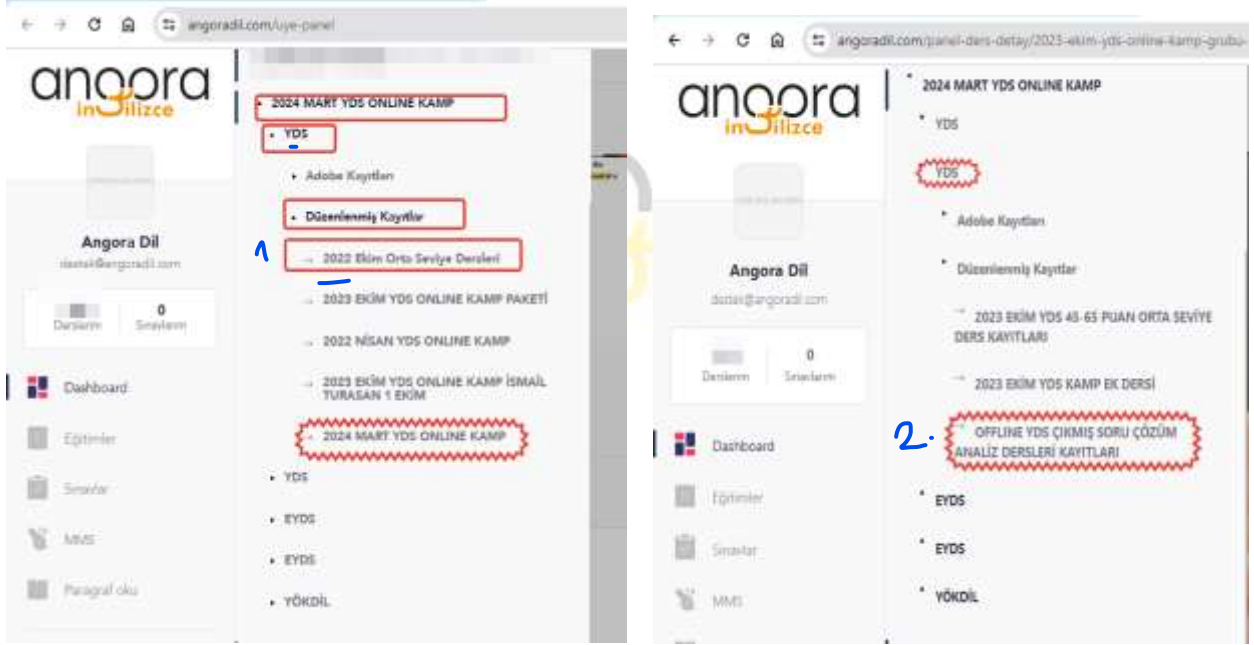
angoradil.com/uye-panel

angora ingilizce

Angora Dil
destek@angoradil.com

0
Derslerim Sınavlarım

Dashboard
Eğitimler
Sınavlar
MMS
Paragraf oku

2024 MART YDS ONLINE KAMP
YDS
Adobe Kayıtları
Düzenlenmiş Kayıtlar
1
2022 Ekim Orta Seviye Dersleri
2023 EKİM YDS ONLINE KAMP PAKETİ
2022 NİSAN YDS ONLINE KAMP
2023 EKİM YDS ONLINE KAMP İSMAİL TURASAN 1 EKİM
2024 MART YDS ONLINE KAMP
YDS
EYDS
EYDS
YÖKDİL

angoradil.com/panel-ders-detay/2023-ekim-yds-online-kamp-grubu-

angora ingilizce

Angora Dil
destek@angoradil.com

0
Derslerim Sınavlarım

Dashboard
Eğitimler
Sınavlar
MMS

2024 MART YDS ONLINE KAMP
YDS
YDS
Adobe Kayıtları
Düzenlenmiş Kayıtlar
2023 EKİM YDS 45-65 PUAN ORTA SEVİYE DERS KAYITLARI
2023 EKİM YDS KAMP EK DERSİ
2.
OFFLINE YDS ÇIKMIŞ SORU ÇÖZÜM ANALİZ DERSLERİ KAYITLARI
EYDS
EYDS
YÖKDİL